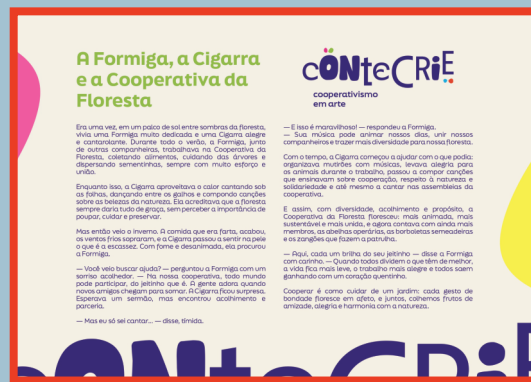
A Formiga, a Cigarra e a Cooperativa da Floresta

cOnteCRiE
cooperativismo em arte

Era uma vez, em um palco de sol entre sombras da floresta, vivia uma Formiga muito dedicada e uma Cigarra alegre e cantarolante. Durante todo o verão, a Formiga, junto de outras companheiras, trabalhava na Cooperativa da Floresta, coletando alimentos, cuidando das árvores e dispersando sementinhas, sempre com muito esforço e união.

Enquanto isso, a Cigarra aproveitava o calor cantando sob as folhas, dançando entre os galhos e compondo canções sobre as belezas da natureza. Ela acreditava que a floresta sempre daria tudo de graça, sem perceber a importância de poupar, cuidar e preservar.

Mas então veio o inverno. A comida que era farta, acabou, os ventos frios sopraram, e a Cigarra passou a sentir na pele o que é a escassez. Com fome e desanimada, ela procurou a Formiga.

— Você veio buscar ajuda? — perguntou a Formiga com um sorriso acolhedor. — Na nossa cooperativa, todo mundo pode participar, do jeitinho que é. A gente adora quando novos amigos chegam para somar. A Cigarra ficou surpresa. Esperava um sermão, mas encontrou acolhimento e parceria.

— Mas eu só sei cantar... — disse, tímida.

— E isso é maravilhoso! — respondeu a Formiga. — Sua música pode animar nossos dias, unir nossos companheiros e trazer mais diversidade para nossa floresta.

Com o tempo, a Cigarra começou a ajudar com o que podia: organizava mutirões com músicas, levava alegria para os animais durante o trabalho, passou a compor canções que ensinavam sobre cooperação, respeito à natureza e solidariedade e até mesmo a cantar nas assembleias da cooperativa.

E assim, com diversidade, acolhimento e propósito, a Cooperativa da Floresta floresceu: mais animada, mais sustentável e mais unida, e agora contava com ainda mais membros, as abelhas operárias, as borboletas semeadeiras e os zangões que fazem a patrulha.

— Aqui, cada um brilha do seu jeitinho — disse a Formiga com carinho. — Quando todos dividem o que têm de melhor, a vida fica mais leve, o trabalho mais alegre e todos saem ganhando com um coração quentinho.

Cooperar é como cuidar de um jardim: cada gesto de bondade floresce em afeto, e juntos, colhemos frutos de amizade, alegria e harmonia com a natureza.

cOnteCRiE